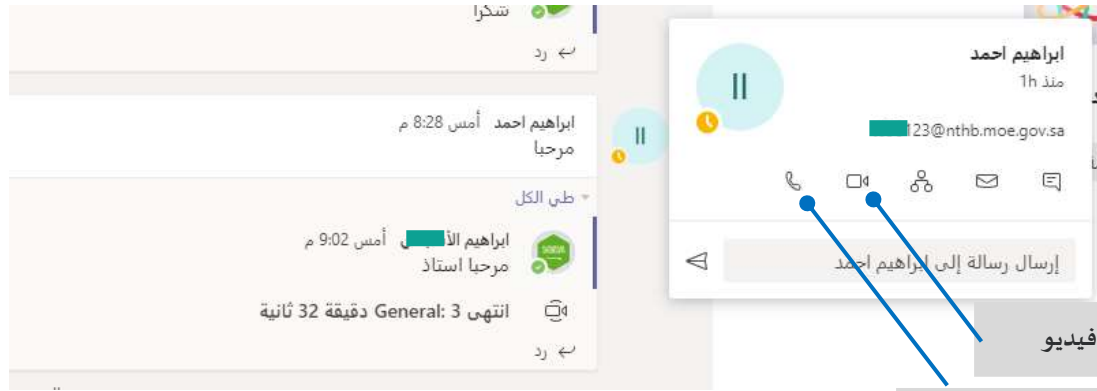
شكرا

رد

ابراهيم احمد أمس 8:28 م
مرحبا

طي الكل

ابراهيم الأ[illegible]ل أمس 9:02 م
مرحبا استاذ

انتهى 3 :General دقيقة 32 ثانية

رد

ابراهيم احمد
منذ 1h
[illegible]123@nthb.moe.gov.sa

إرسال رسالة إلى ابراهيم احمد

فيديو